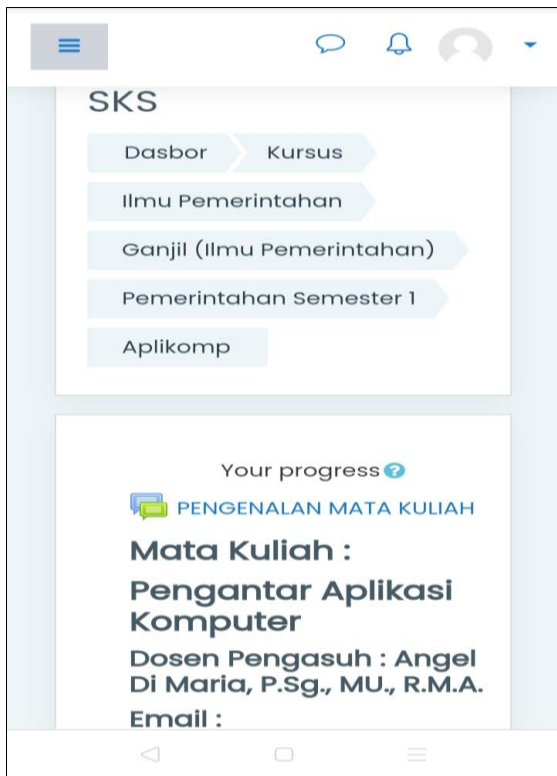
SKS

Dasbor
Kursus
Ilmu Pemerintahan
Ganjil (Ilmu Pemerintahan)
Pemerintahan Semester 1
Aplikomp

Your progress

PENGENALAN MATA KULIAH

Mata Kuliah :

Pengantar Aplikasi Komputer

Dosen Pengasuh : Angel Di Maria, P.Sg., MU., R.M.A.

Email :